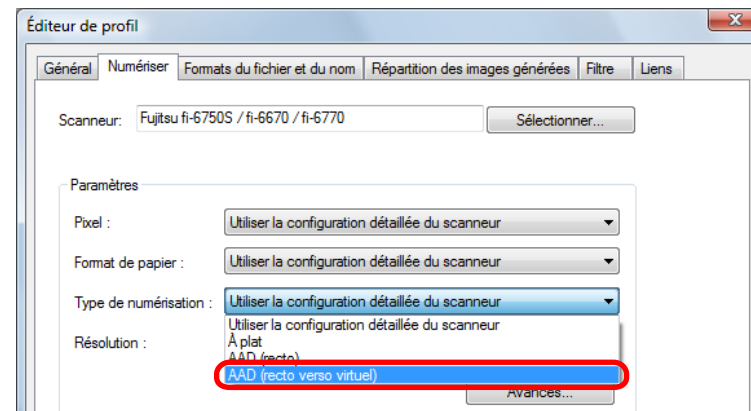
Éditeur de profil

Général | Numériser | Formats du fichier et du nom | Répartition des images générées | Filtre | Liens

Scanneur: Fujitsu fi-6750S / fi-6670 / fi-6770 | Sélectionner...

Paramètres

Pixel : Utiliser la configuration détaillée du scanneur

Format de papier : Utiliser la configuration détaillée du scanneur

Type de numérisation : Utiliser la configuration détaillée du scanneur

Utiliser la configuration détaillée du scanneur
À plat
AAD (recto)
AAD (recto verso virtuel)

Résolution :

Avancés...